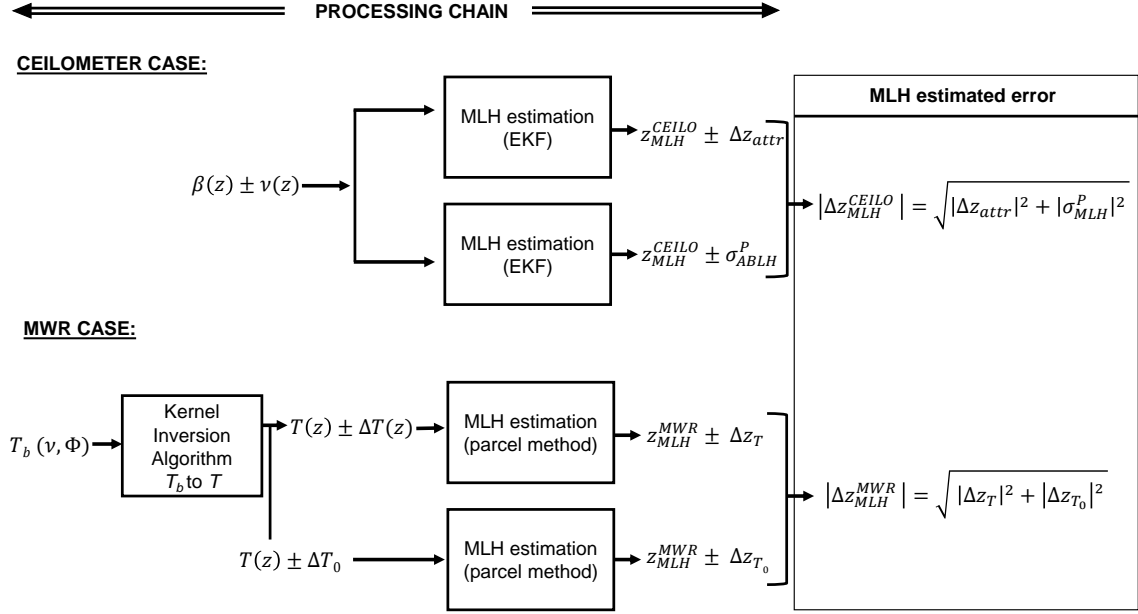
PROCESSING CHAIN

CEILOMETER CASE:

MLH estimated error

MLH estimation (EKF)

$z_{MLH}^{CEILO} \pm \Delta z_{attr}$

$\beta(z) \pm \nu(z)$

$|\Delta z_{MLH}^{CEILO}| = \sqrt{|\Delta z_{attr}|^2 + |\sigma_{MLH}^{P}|^2}$

MLH estimation (EKF)

$z_{MLH}^{CEILO} \pm \sigma_{ABLH}^{P}$

MWR CASE:

$T_b\,(\nu, \Phi)$

Kernel Inversion Algorithm $T_b$ to $T$

$T(z) \pm \Delta T(z)$

MLH estimation (parcel method)

$z_{MLH}^{MWR} \pm \Delta z_T$

$|\Delta z_{MLH}^{MWR}| = \sqrt{|\Delta z_T|^2 + |\Delta z_{T_0}|^2}$

$T(z) \pm \Delta T_0$

MLH estimation (parcel method)

$z_{MLH}^{MWR} \pm \Delta z_{T_0}$